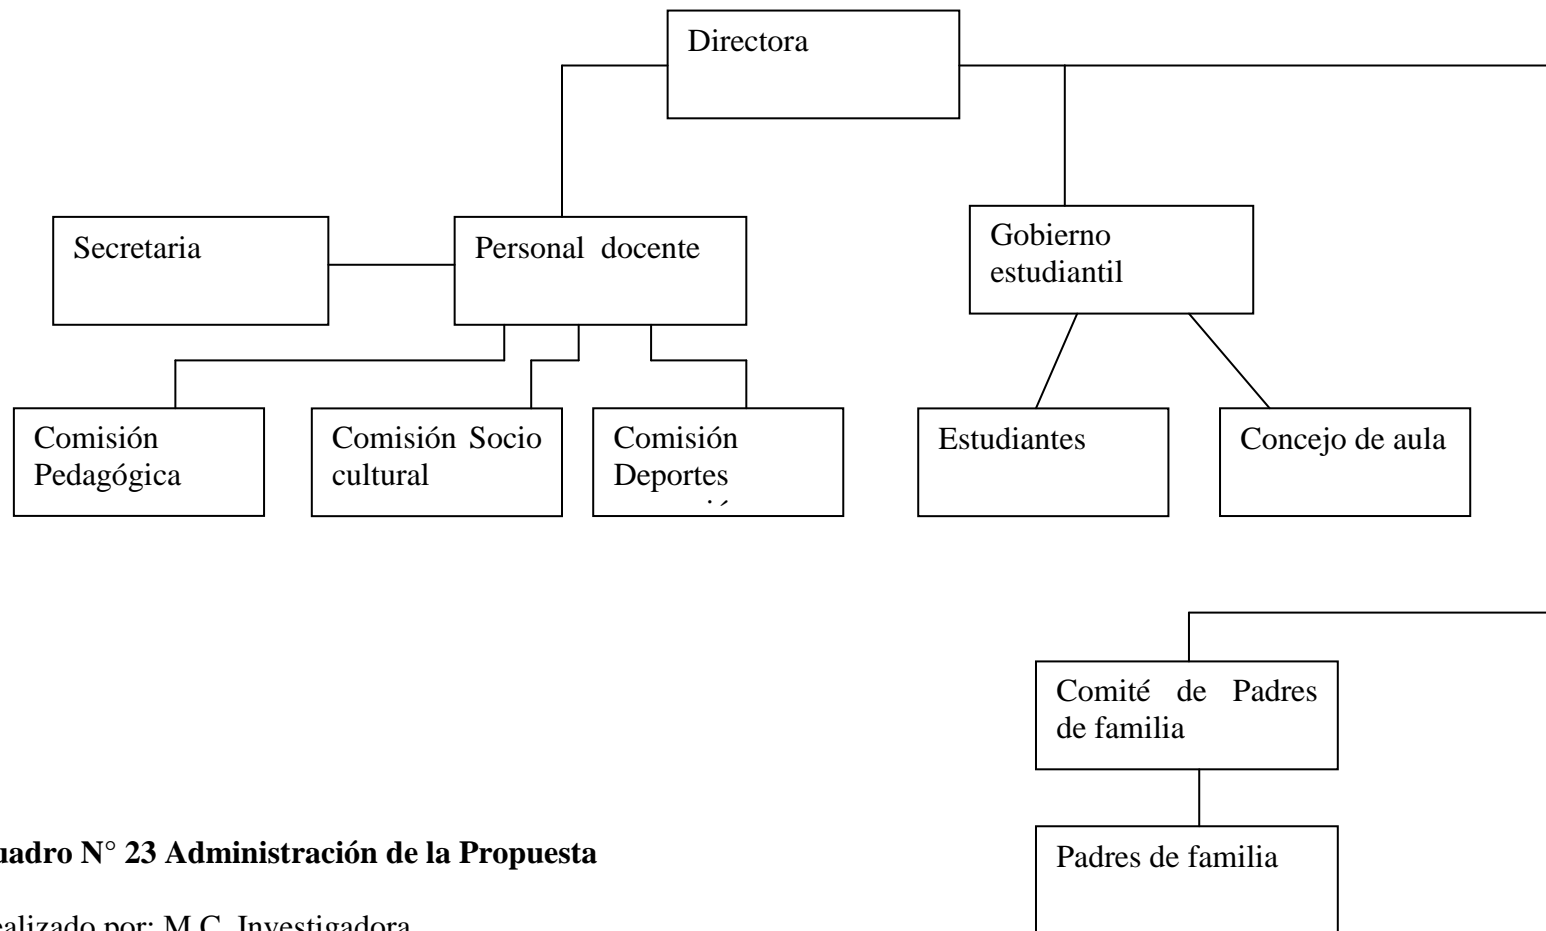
Directora

Secretaria

Personal docente

Gobierno estudiantil

Comisión Pedagógica

Comisión Socio cultural

Comisión Deportes

Estudiantes

Concejo de aula

Comité de Padres de familia

Padres de familia

uadro N° 23 Administración de la Propuesta

ealizado por: M.C. Investigadora